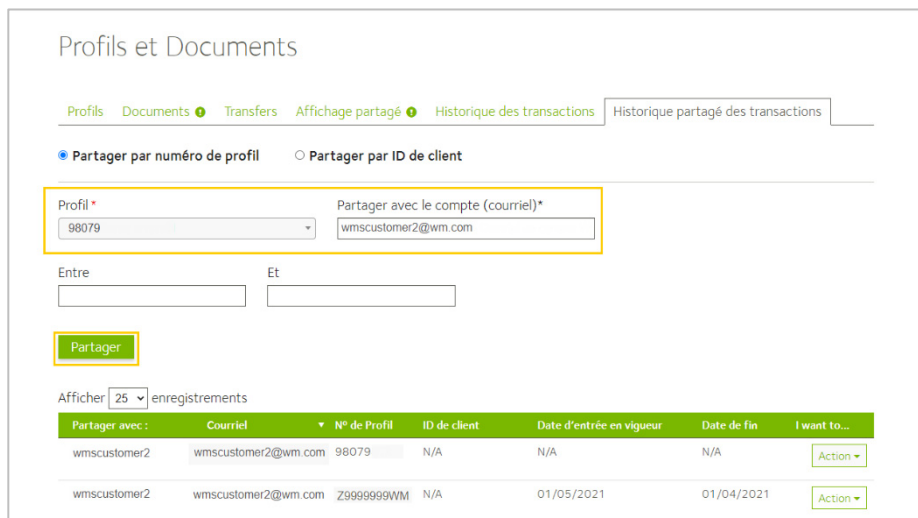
Profils et Documents

Profils | Documents | Transfers | Affichage partagé | Historique des transactions | Historique partagé des transactions

Partager par numéro de profil | Partager par ID de client

Profil * 98079

Partager avec le compte (courriel)* wmscustomer2@wm.com

Entre

Et

Partager

Afficher 25 enregistrements

| Partager avec : | Courriel | Nº de Profil | ID de client | Date d'entrée en vigueur | Date de fin | I want to... |
|---|---|---|---|---|---|---|
| wmscustomer2 | wmscustomer2@wm.com | 98079 | N/A | N/A | N/A | Action |
| wmscustomer2 | wmscustomer2@wm.com | Z9999999WM | N/A | 01/05/2021 | 01/04/2021 | Action |